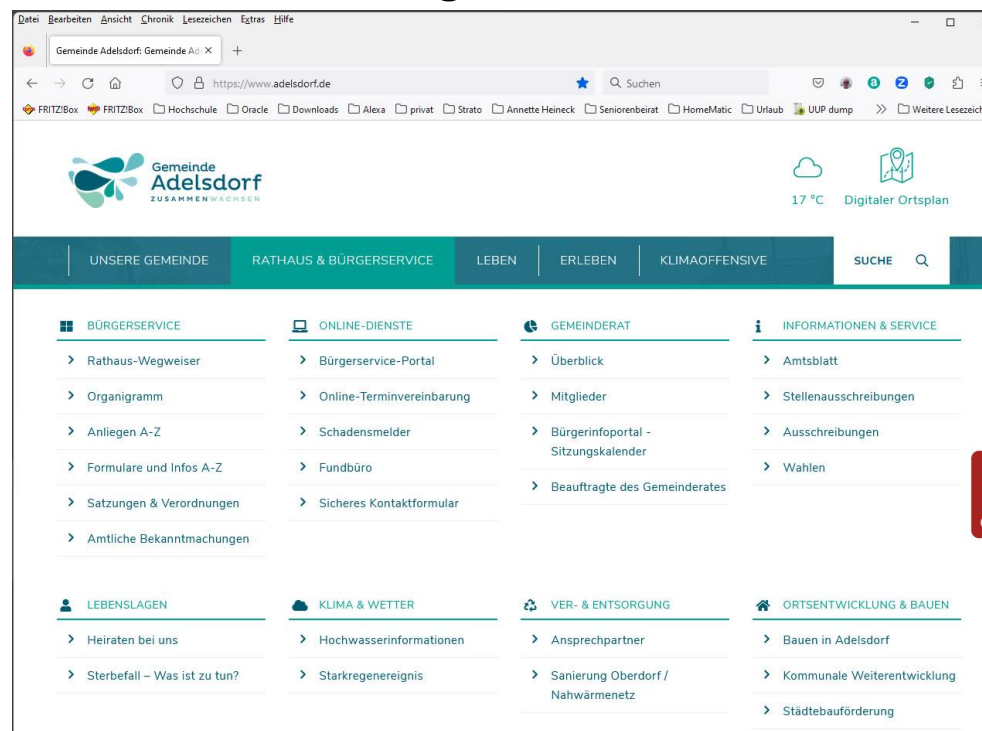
Datei Bearbeiten Ansicht Chronik Lesezeichen Extras Hilfe

Gemeinde Adelsdorf: Gemeinde Ad ×  +

https://www.adelsdorf.de

Suchen

FRITZ!Box FRITZ!Box Hochschule Oracle Downloads Alexa privat Strato Annette Heineck Seniorenbeirat HomeMatic Urlaub UUP dump >> Weitere Lesezeich

Gemeinde Adelsdorf ZUSAMMENWACHSEN

17 °C Digitaler Ortsplan

UNSERE GEMEINDE RATHAUS & BÜRGERSERVICE LEBEN ERLEBEN KLIMAOFFENSIVE SUCHE

BÜRGERSERVICE
Rathaus-Wegweiser
Organigramm
Anliegen A-Z
Formulare und Infos A-Z
Satzungen & Verordnungen
Amtliche Bekanntmachungen

ONLINE-DIENSTE
Bürgerservice-Portal
Online-Terminvereinbarung
Schadensmelder
Fundbüro
Sicheres Kontaktformular

GEMEINDERAT
Überblick
Mitglieder
Bürgerinfoportal - Sitzungskalender
Beauftragte des Gemeinderates

INFORMATIONEN & SERVICE
Amtsblatt
Stellenausschreibungen
Ausschreibungen
Wahlen

LEBENSLAGEN
Heiraten bei uns
Sterbefall – Was ist zu tun?

KLIMA & WETTER
Hochwasserinformationen
Starkregenereignis

VER- & ENTSORGUNG
Ansprechpartner
Sanierung Oberdorf / Nahwärmenetz

ORTSENTWICKLUNG & BAUEN
Bauen in Adelsdorf
Kommunale Weiterentwicklung
Städtebauförderung